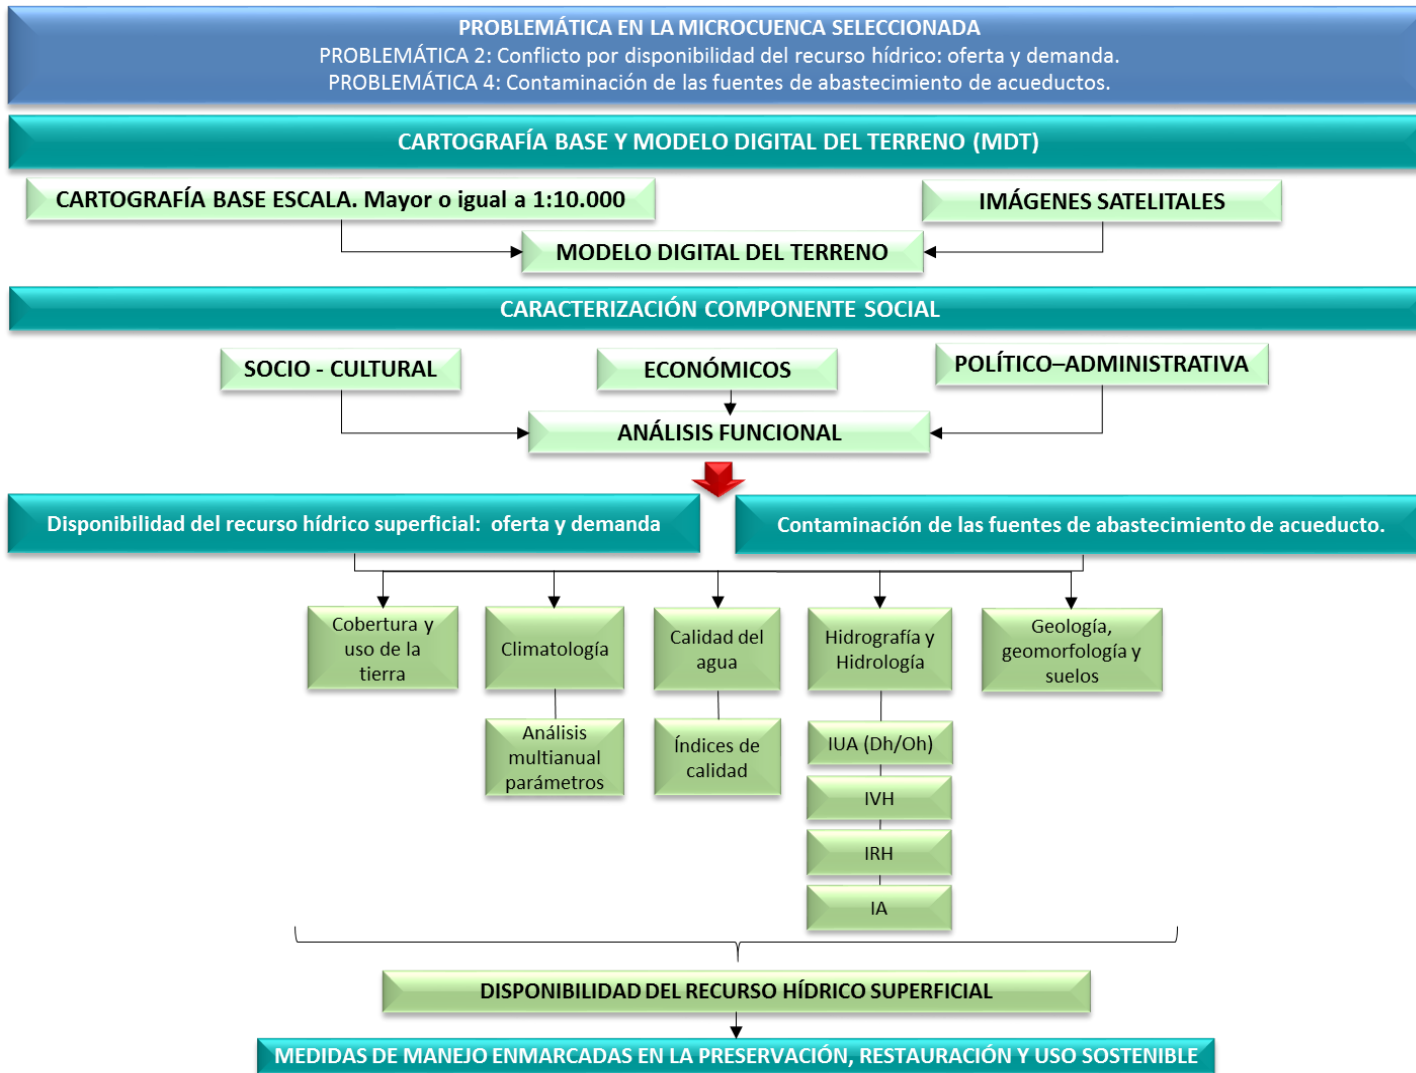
PROBLEMÁTICA EN LA MICROCUENCA SELECCIONADA
PROBLEMÁTICA 2: Conflicto por disponibilidad del recurso hídrico: oferta y demanda.
PROBLEMÁTICA 4: Contaminación de las fuentes de abastecimiento de acueductos.

CARTOGRAFÍA BASE Y MODELO DIGITAL DEL TERRENO (MDT)

CARTOGRAFÍA BASE ESCALA. Mayor o igual a 1:10.000

IMÁGENES SATELITALES

MODELO DIGITAL DEL TERRENO

CARACTERIZACIÓN COMPONENTE SOCIAL

SOCIO - CULTURAL

ECONÓMICOS

POLÍTICO–ADMINISTRATIVA

ANÁLISIS FUNCIONAL

Disponibilidad del recurso hídrico superficial: oferta y demanda

Contaminación de las fuentes de abastecimiento de acueducto.

Cobertura y uso de la tierra

Climatología

Calidad del agua

Hidrografía y Hidrología

Geología, geomorfología y suelos

Análisis multianual parámetros

Índices de calidad

IUA (Dh/Oh)

IVH

IRH

IA

DISPONIBILIDAD DEL RECURSO HÍDRICO SUPERFICIAL

MEDIDAS DE MANEJO ENMARCADAS EN LA PRESERVACIÓN, RESTAURACIÓN Y USO SOSTENIBLE